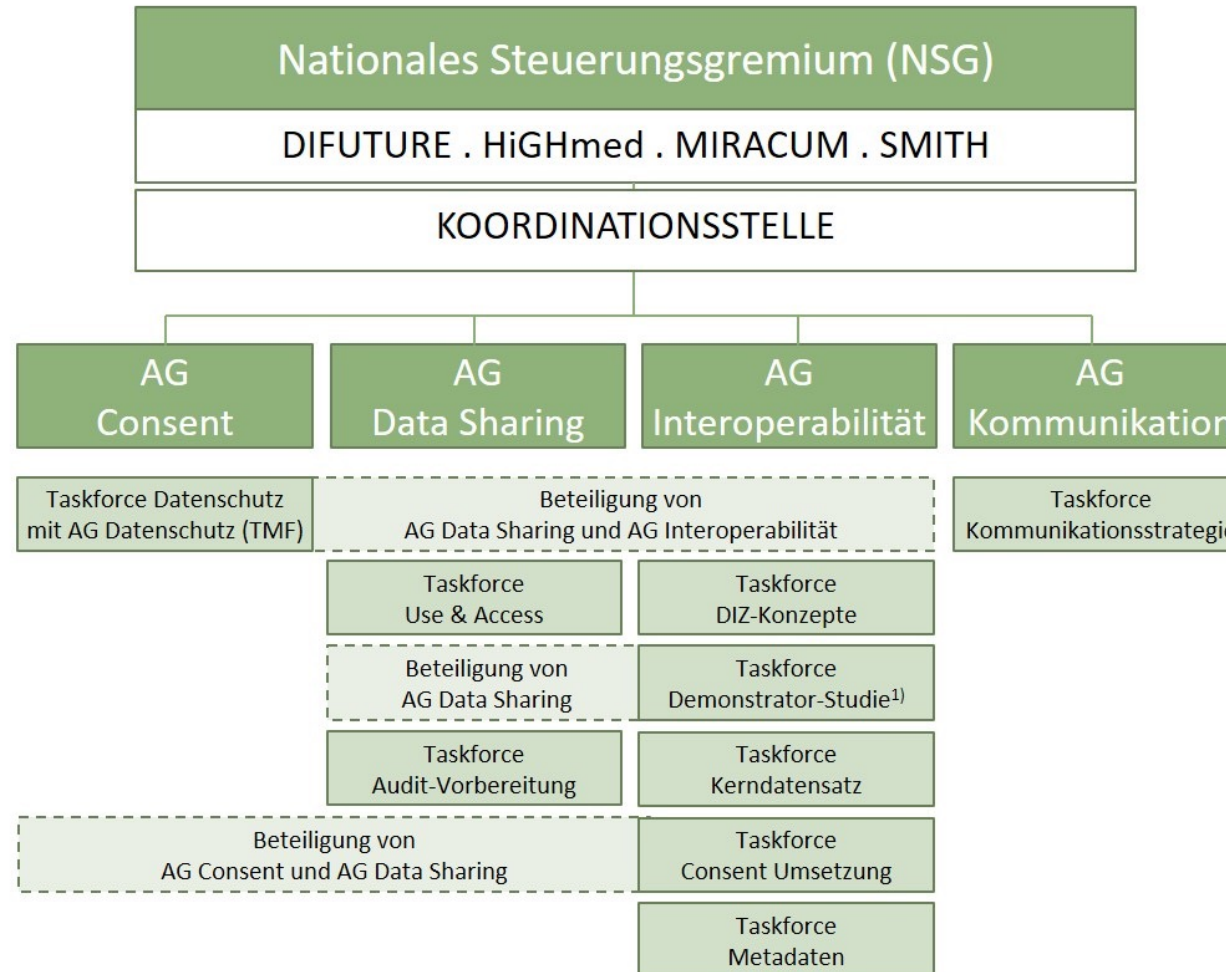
Nationales Steuerungsgremium (NSG)

DIFUTURE . HiGHmed . MIRACUM . SMITH

KOORDINATIONSSTELLE

AG Consent

AG Data Sharing

AG Interoperabilität

AG Kommunikation

Taskforce Datenschutz mit AG Datenschutz (TMF)

Beteiligung von AG Data Sharing und AG Interoperabilität

Taskforce Kommunikationsstrategie

Taskforce Use & Access

Taskforce DIZ-Konzepte

Beteiligung von AG Data Sharing

Taskforce Demonstrator-Studie$^{1)}$

Taskforce Audit-Vorbereitung

Taskforce Kerndatensatz

Beteiligung von AG Consent und AG Data Sharing

Taskforce Consent Umsetzung

Taskforce Metadaten